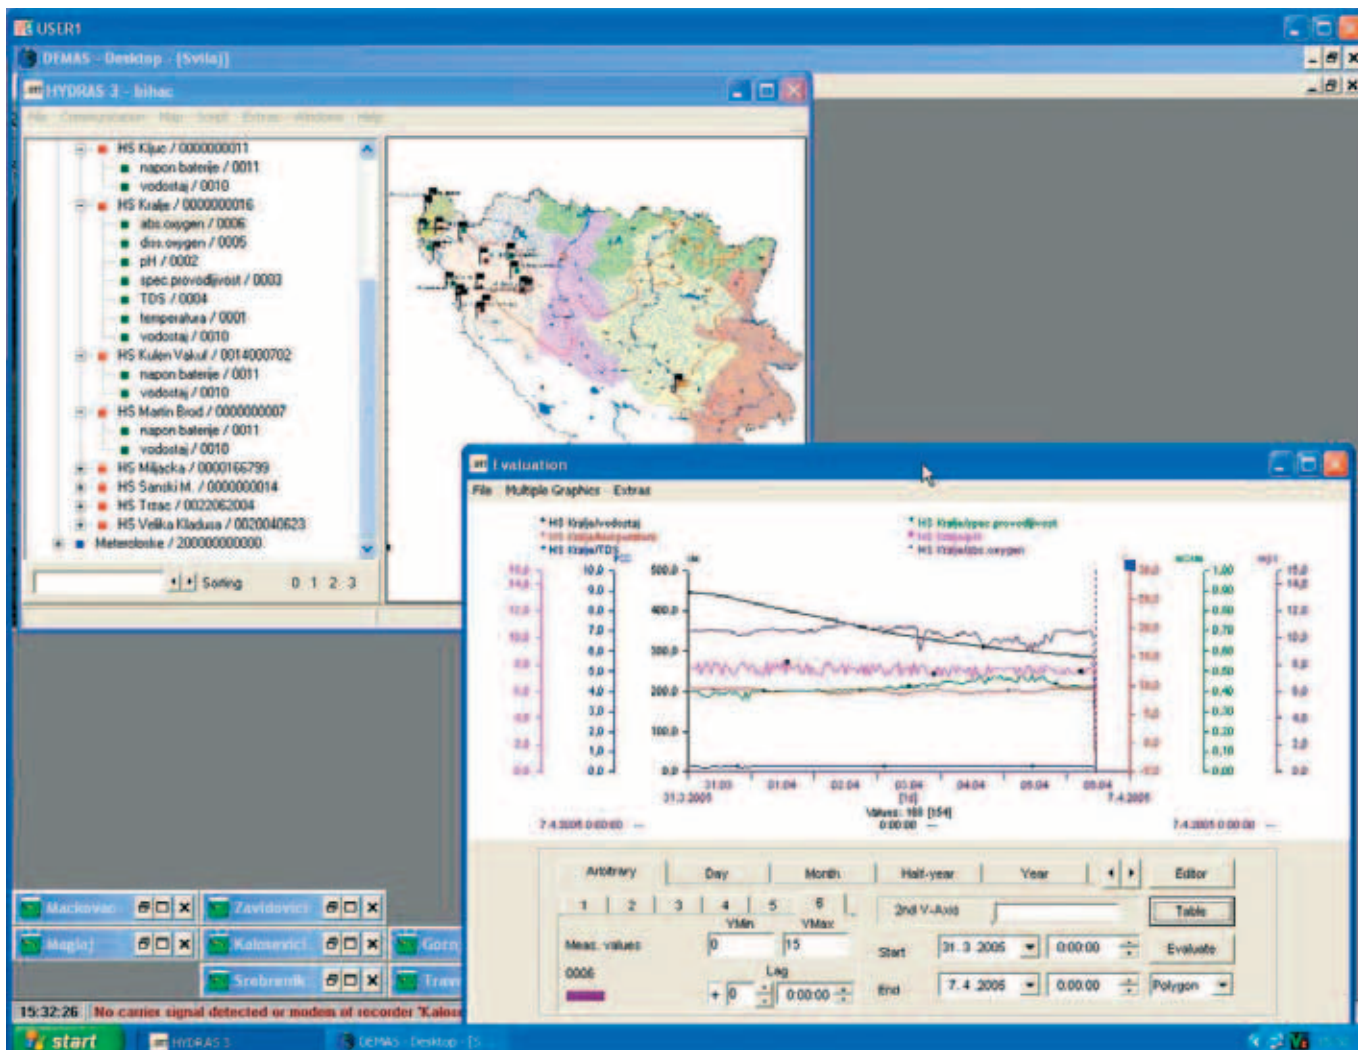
USER1

DEMAS - Desktop - [Svilaj]

HYDRAS 3 - bihac

File Communication Map Script Extras Windows Help

HS Ključ / 0000000011
napon baterije / 0011
vodostaj / 0010
HS Kralje / 0000000016
abs.oxygen / 0006
diss.oxygen / 0005
pH / 0002
spec.provodljivost / 0003
TDS / 0004
temperatura / 0001
vodostaj / 0010
HS Kulen Vakuf / 0014000702
napon baterije / 0011
vodostaj / 0010
HS Martin Brod / 0000000007
napon baterije / 0011
vodostaj / 0010
HS Miljacka / 0000166799
HS Sanski M. / 0000000014
HS Trzac / 00220062004
HS Velika Kladusa / 0020040623
Meteroloske / 200000000000

Sorting 0 1 2 3

Evaluation

File Multiple Graphics Extras

* HS Kralje/vodostaj
* HS Kralje/temperatura
* HS Kralje/TDS
* HS Kralje/spec.provodljivost
* HS Kralje/pH
* HS Kralje/abs.oxygen

10.0 9.0 8.0 7.0 6.0 5.0 4.0 3.0 2.0 1.0 0.0
500.0 400.0 300.0 200.0 100.0 0.0
1.00 0.90 0.80 0.70 0.60 0.50 0.40 0.30 0.20 0.10 0.00
15.0 14.0 12.0 10.0 8.0 6.0 4.0 2.0 0.0

31.03 01.04 02.04 03.04 04.04 05.04 06.04
31.3.2005 [1d] 7.4.2005
Values: 168 [154]
7.4.2005 0:00:00 — 0:00:00 — 7.4.2005 0:00:00 —

Arbitrary Day Month Half-year Year Editor
1 2 3 4 5 6
2nd Y-Axis Table
YMin YMax
Meas. values 0 15 Start 31.3.2005 0:00:00 Evaluate
0006 Lag
+ 0 0:00:00 End 7.4.2005 0:00:00 Polygon

Mackovac Zavidovici
Maglaj Kolosevici Gorn
Srebrenik Trav

15:32:26 No carrier signal detected or modem of recorder 'Kalos

start HYDRAS 3 DEMAS - Desktop - [S